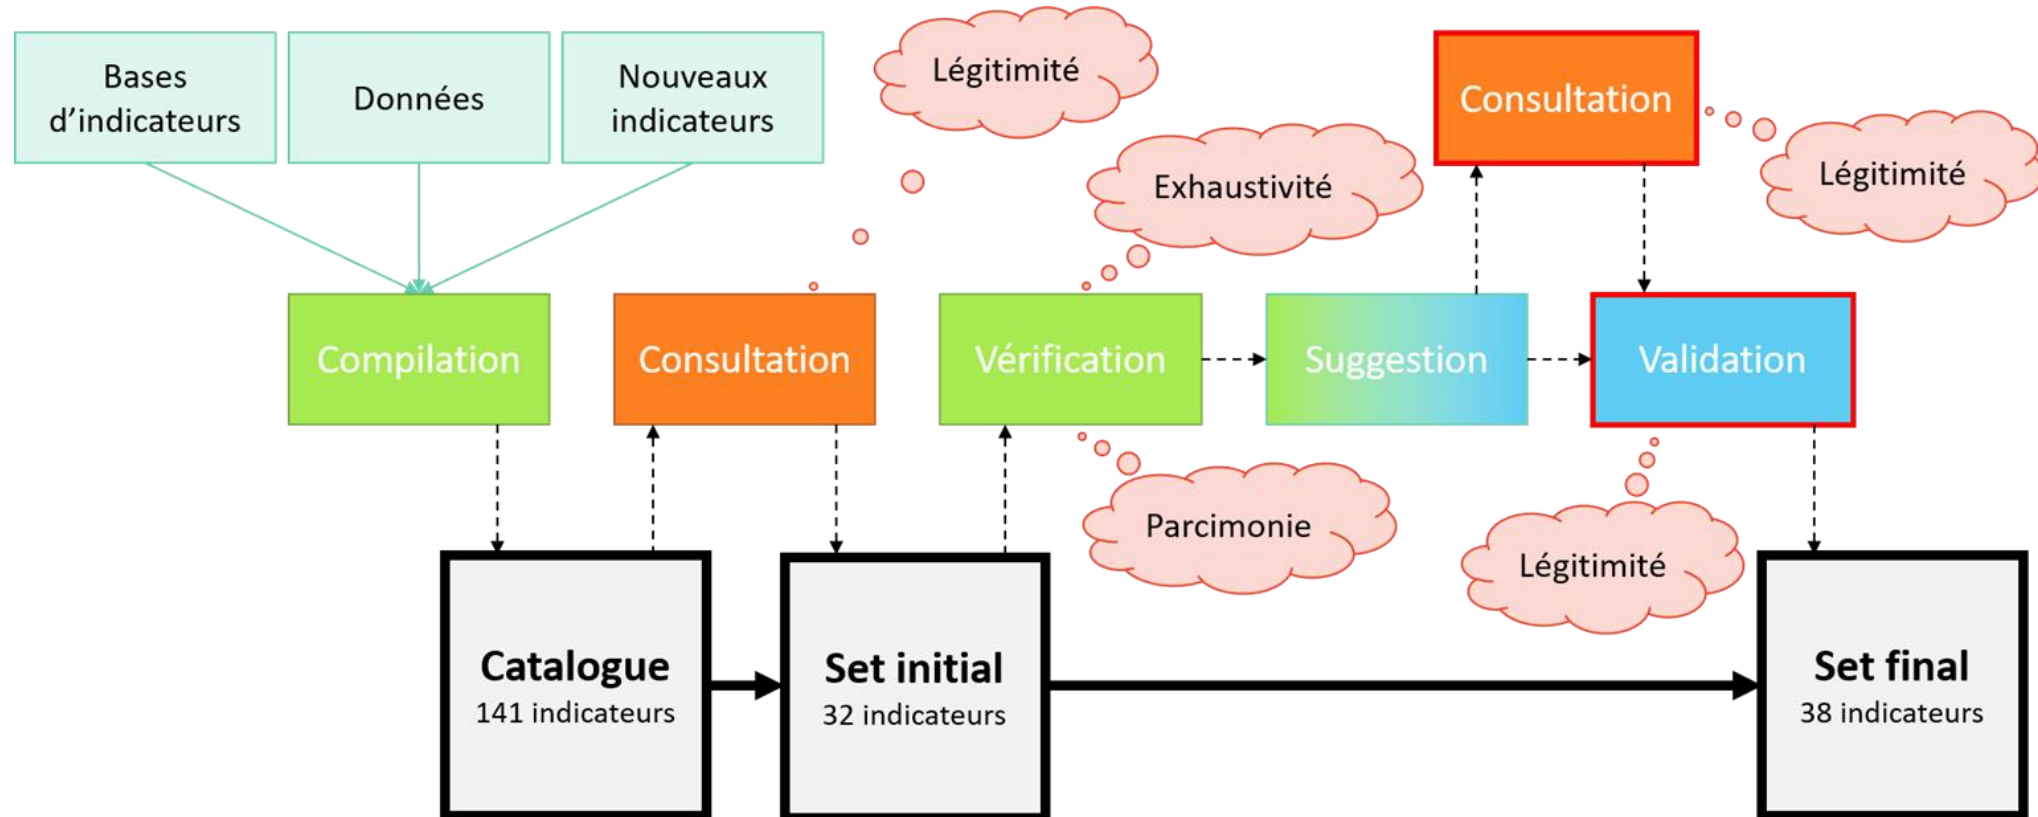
Bases d'indicateurs

Données

Nouveaux indicateurs

Légitimité

Consultation

Exhaustivité

Légitimité

Compilation

Consultation

Vérification

Suggestion

Validation

Parcimonie

Légitimité

Catalogue
141 indicateurs

Set initial
32 indicateurs

Set final
38 indicateurs